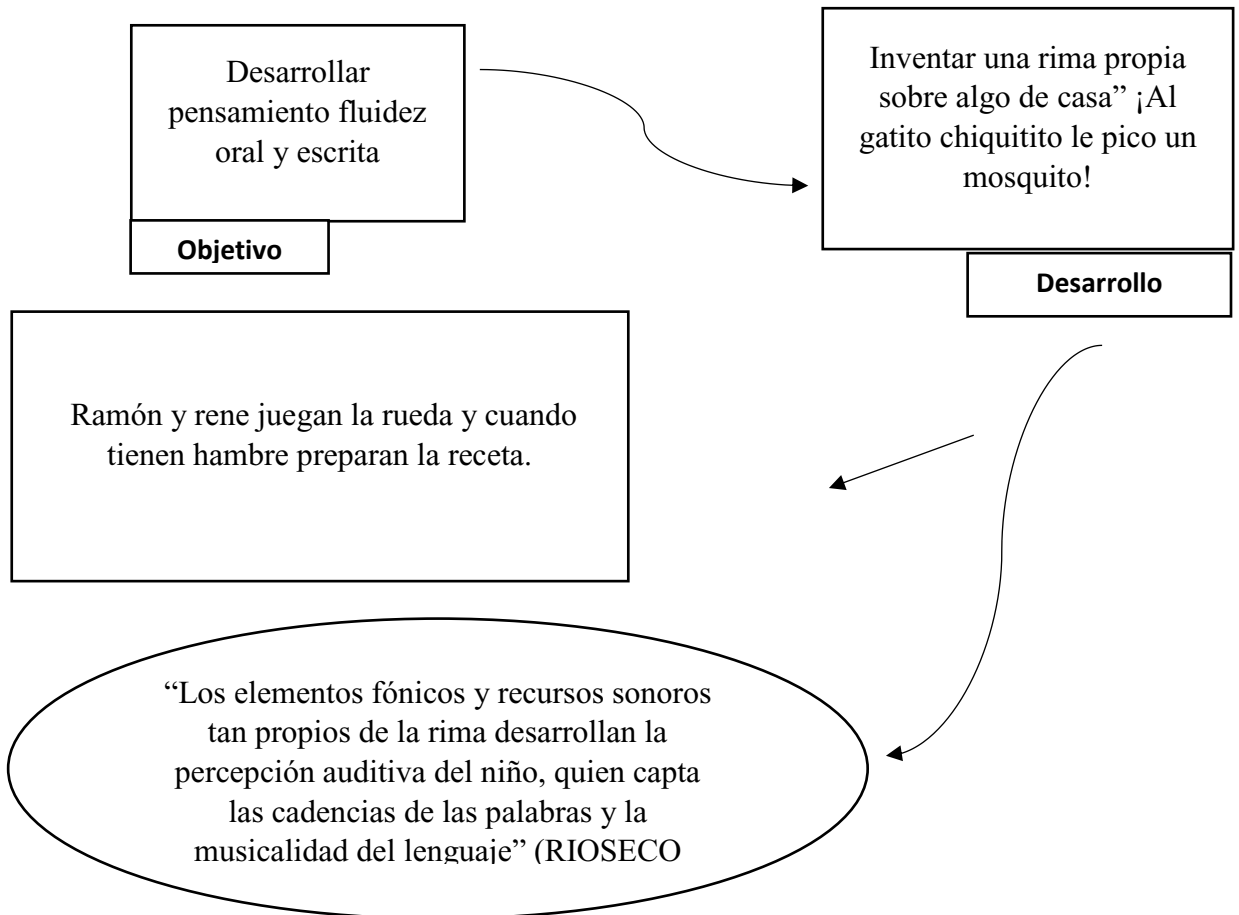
Desarrollar pensamiento fluidez oral y escrita

Objetivo

Inventar una rima propia sobre algo de casa" ¡Al gatito chiquitito le pico un mosquito!

Desarrollo

Ramón y rene juegan la rueda y cuando tienen hambre preparan la receta.

"Los elementos fónicos y recursos sonoros tan propios de la rima desarrollan la percepción auditiva del niño, quien capta las cadencias de las palabras y la musicalidad del lenguaje" (RIOSECO